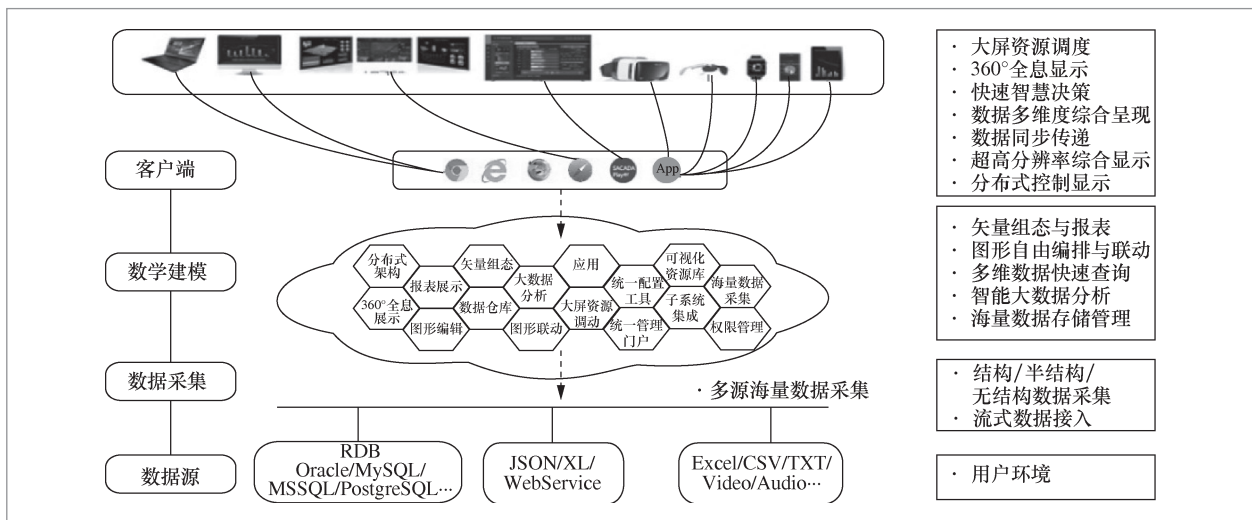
客户端

数学建模

数据采集

数据源

App

分布式架构

矢量组态

大数据分析

应用

可视化资源库

报表展示

统一配置工具

海量数据采集

360°全息展示

数据仓库

大屏资源调动

子系统集成

图形编辑

图形联动

统一管理门户

权限管理

· 多源海量数据采集

RDB Oracle/MySQL/MSSQL/PostgreSQL···

JSON/XL/WebService

Excel/CSV/TXT/Video/Audio···

· 大屏资源调度
· 360°全息显示
· 快速智慧决策
· 数据多维度综合呈现
· 数据同步传递
· 超高分辨率综合显示
· 分布式控制显示

· 矢量组态与报表
· 图形自由编排与联动
· 多维数据快速查询
· 智能大数据分析
· 海量数据存储管理

· 结构/半结构/无结构数据采集
· 流式数据接入

· 用户环境